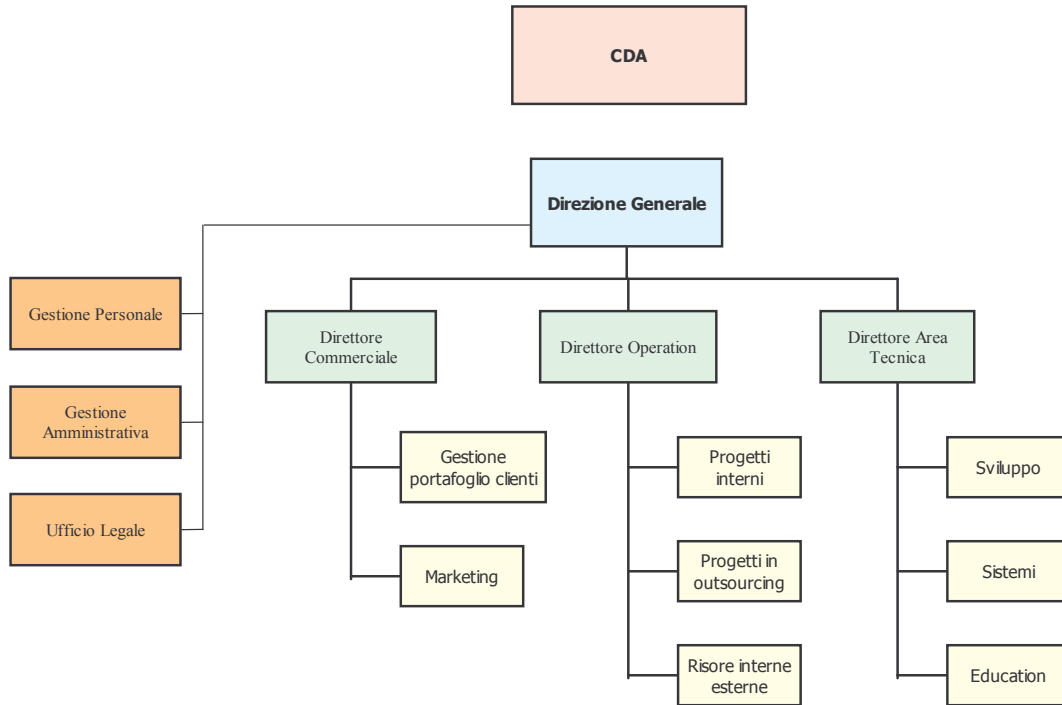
CDA

Direzione Generale

Gestione Personale

Gestione Amministrativa

Ufficio Legale

Direttore Commerciale

Gestione portafoglio clienti

Marketing

Direttore Operation

Progetti interni

Progetti in outsourcing

Risore interne esterne

Direttore Area Tecnica

Sviluppo

Sistemi

Education